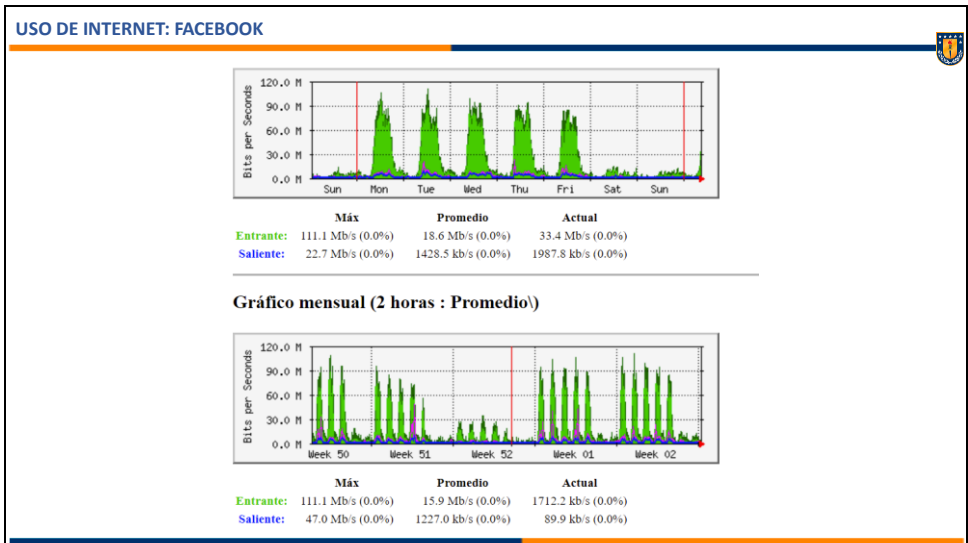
USO DE INTERNET: FACEBOOK

120.0 M
90.0 M
60.0 M
30.0 M
0.0 M
Bits per Seconds
Sun Mon Tue Wed Thu Fri Sat Sun

| | Máx | Promedio | Actual |
|---|---|---|---|
| Entrante: | 111.1 Mb/s (0.0%) | 18.6 Mb/s (0.0%) | 33.4 Mb/s (0.0%) |
| Saliente: | 22.7 Mb/s (0.0%) | 1428.5 kb/s (0.0%) | 1987.8 kb/s (0.0%) |

Gráfico mensual (2 horas : Promedio\)

120.0 M
90.0 M
60.0 M
30.0 M
0.0 M
Bits per Seconds
Week 50 Week 51 Week 52 Week 01 Week 02

| | Máx | Promedio | Actual |
|---|---|---|---|
| Entrante: | 111.1 Mb/s (0.0%) | 15.9 Mb/s (0.0%) | 1712.2 kb/s (0.0%) |
| Saliente: | 47.0 Mb/s (0.0%) | 1227.0 kb/s (0.0%) | 89.9 kb/s (0.0%) |